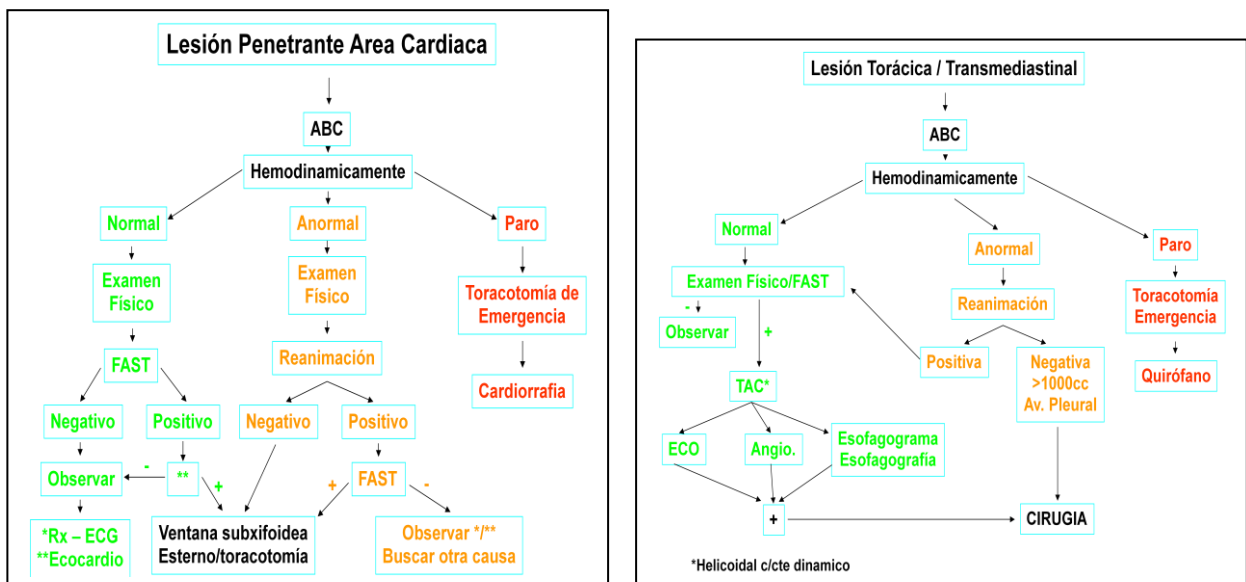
Lesión Penetrante Area Cardiaca

ABC

Hemodinamicamente

Normal

Anormal

Paro

Examen Físico

Examen Físico

Toracotomía de Emergencia

FAST

Reanimación

Cardiorrafia

Negativo

Positivo

Negativo

Positivo

Observar

-

**

+

+

FAST

-

*Rx – ECG
**Ecocardio

Ventana subxifoidea
Esterno/toracotomía

Observar */**
Buscar otra causa

Lesión Torácica / Transmediastinal

ABC

Hemodinamicamente

Normal

Anormal

Paro

Examen Físico/FAST

Reanimación

Toracotomía Emergencia

-

Observar

+

Positiva

Negativa
>1000cc
Av. Pleural

Quirófano

TAC*

ECO

Angio.

Esofagograma
Esofagografía

+

CIRUGIA

*Helicoidal c/cte dinamico